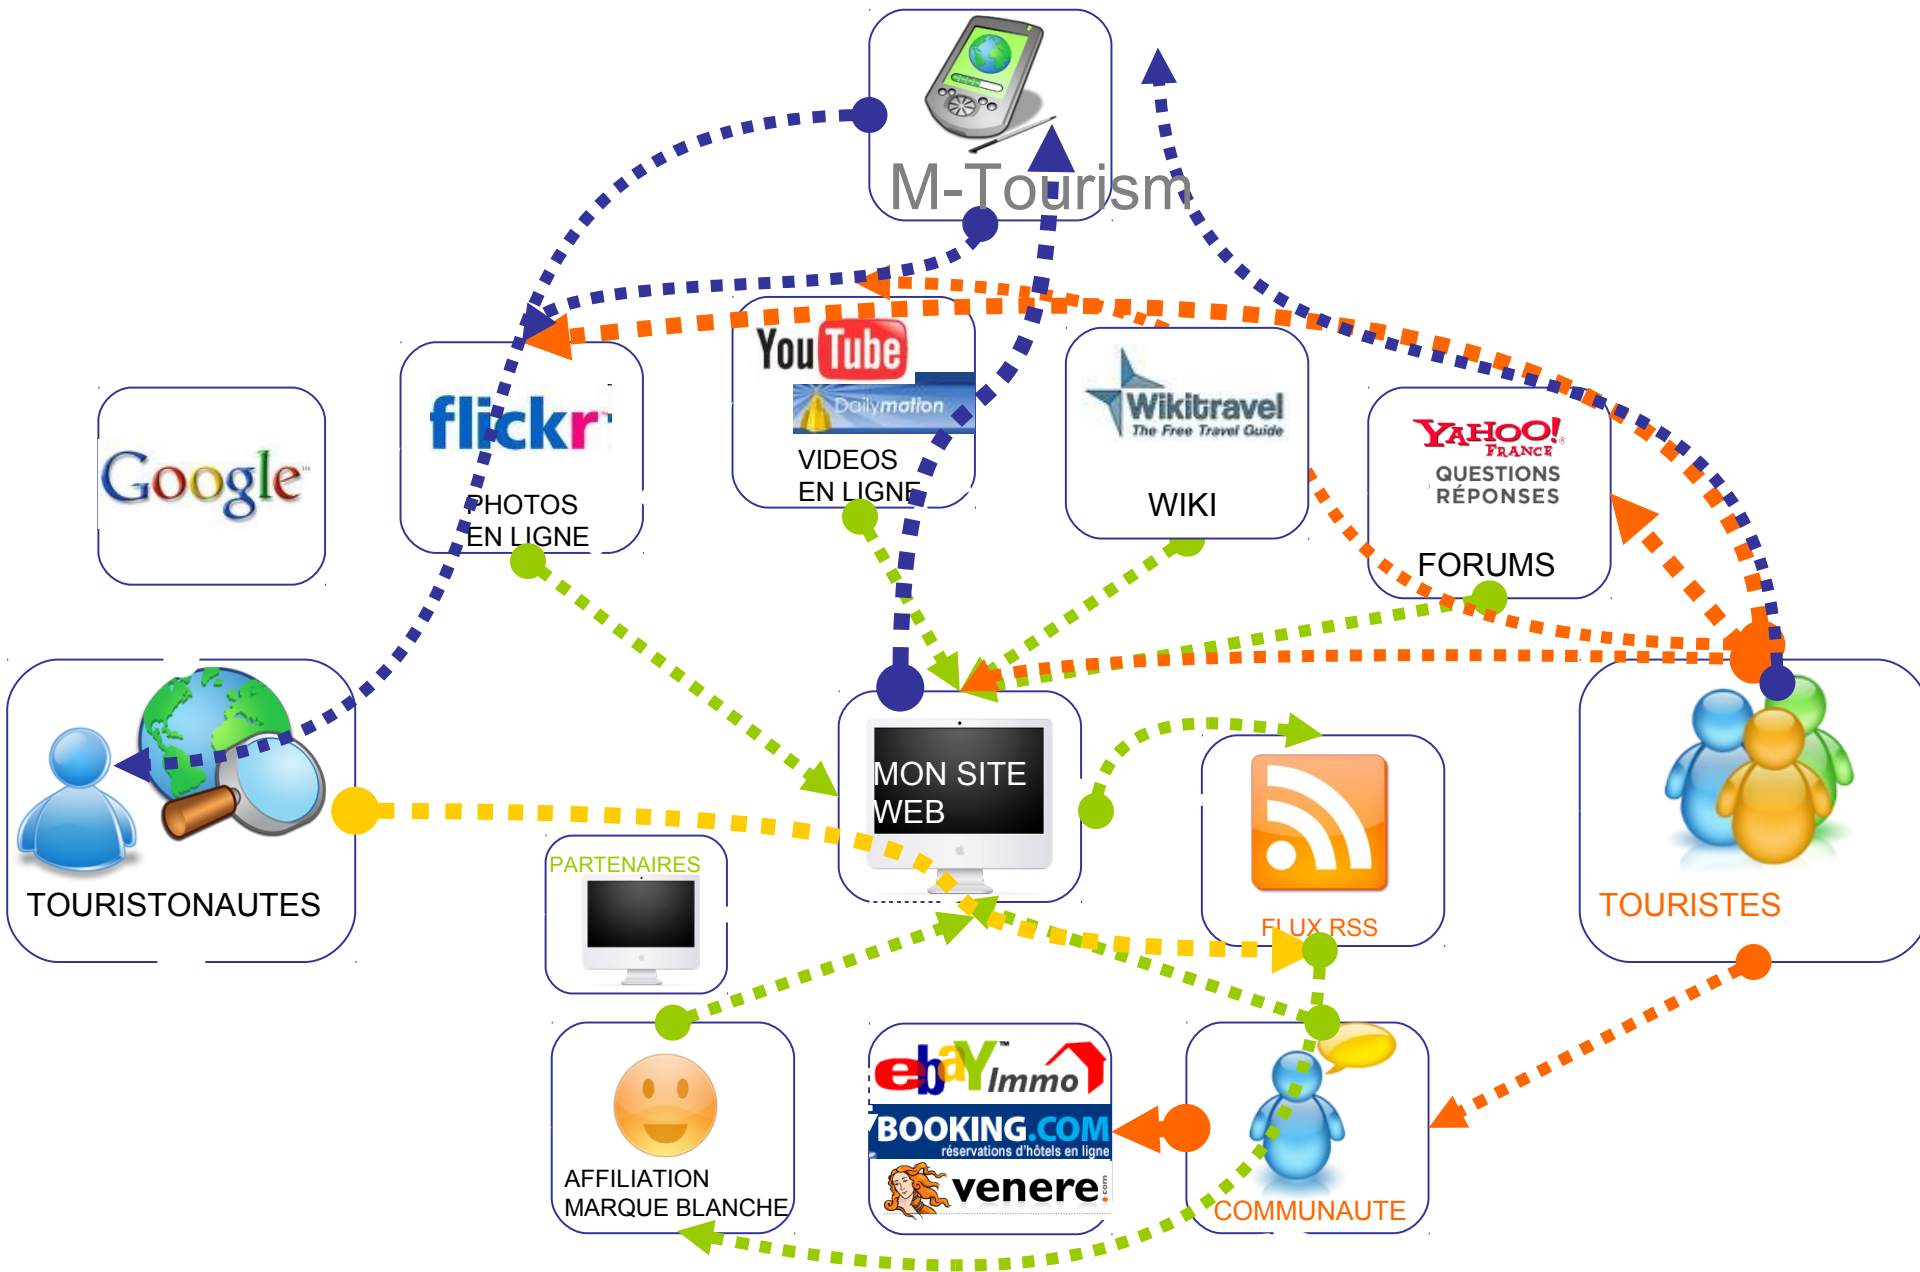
M-Tourism

Google

flickr
PHOTOS EN LIGNE

YouTube
Dailymotion
VIDEOS EN LIGNE

Wikitravel
The Free Travel Guide
WIKI

YAHOO! FRANCE
QUESTIONS RÉPONSES
FORUMS

TOURISTONAUTES

MON SITE WEB

FLUX RSS

TOURISTES

PARTENAIRES

AFFILIATION MARQUE BLANCHE

ebay Immo
BOOKING.COM
réservations d'hôtels en ligne
venere .com

COMMUNAUTE